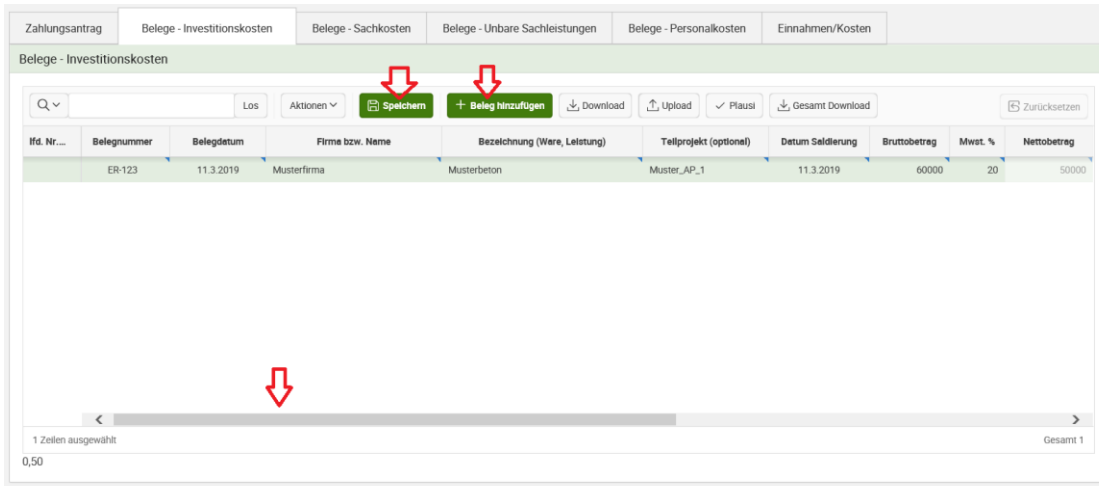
Zahlungsantrag | Belege - Investitionskosten | Belege - Sachkosten | Belege - Unbare Sachleistungen | Belege - Personalkosten | Einnahmen/Kosten

Belege - Investitionskosten

Los | Aktionen | Speichern | + Beleg hinzufügen | Download | Upload | Plausi | Gesamt Download | Zurücksetzen

| lfd. Nr.... | Belegnummer | Belegdatum | Firma bzw. Name | Bezeichnung (Ware, Leistung) | Teilprojekt (optional) | Datum Saldierung | Bruttobetrag | Mwst. % | Nettobetrag |
|---|---|---|---|---|---|---|---|---|---|
| | ER-123 | 11.3.2019 | Musterfirma | Musterbeton | Muster_AP_1 | 11.3.2019 | 60000 | 20 | 50000 |

1 Zeilen ausgewählt

Gesamt 1

0,50